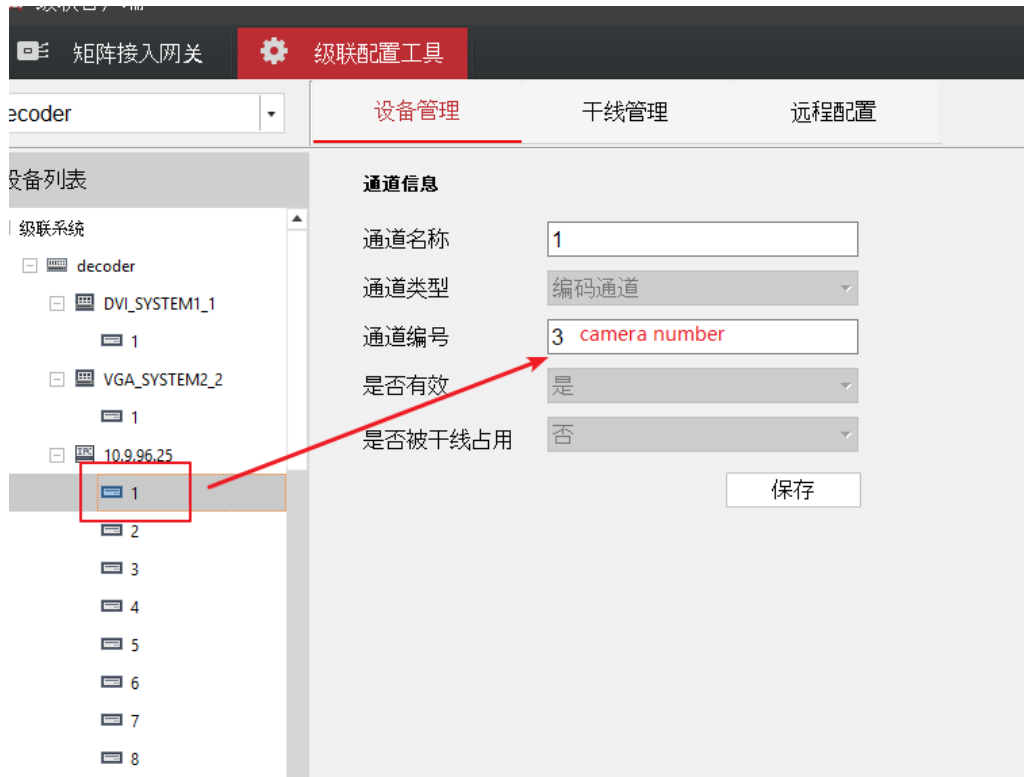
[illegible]

矩阵接入网关

级联配置工具

ecoder

设备管理

干线管理

远程配置

设备列表

级联系统

decoder

DVI_SYSTEM1_1

1

VGA_SYSTEM2_2

1

IPC 10.9.96.25

1

2

3

4

5

6

7

8

通道信息

通道名称 1

通道类型 编码通道

通道编号 3 camera number

是否有效 是

是否被干线占用 否

保存